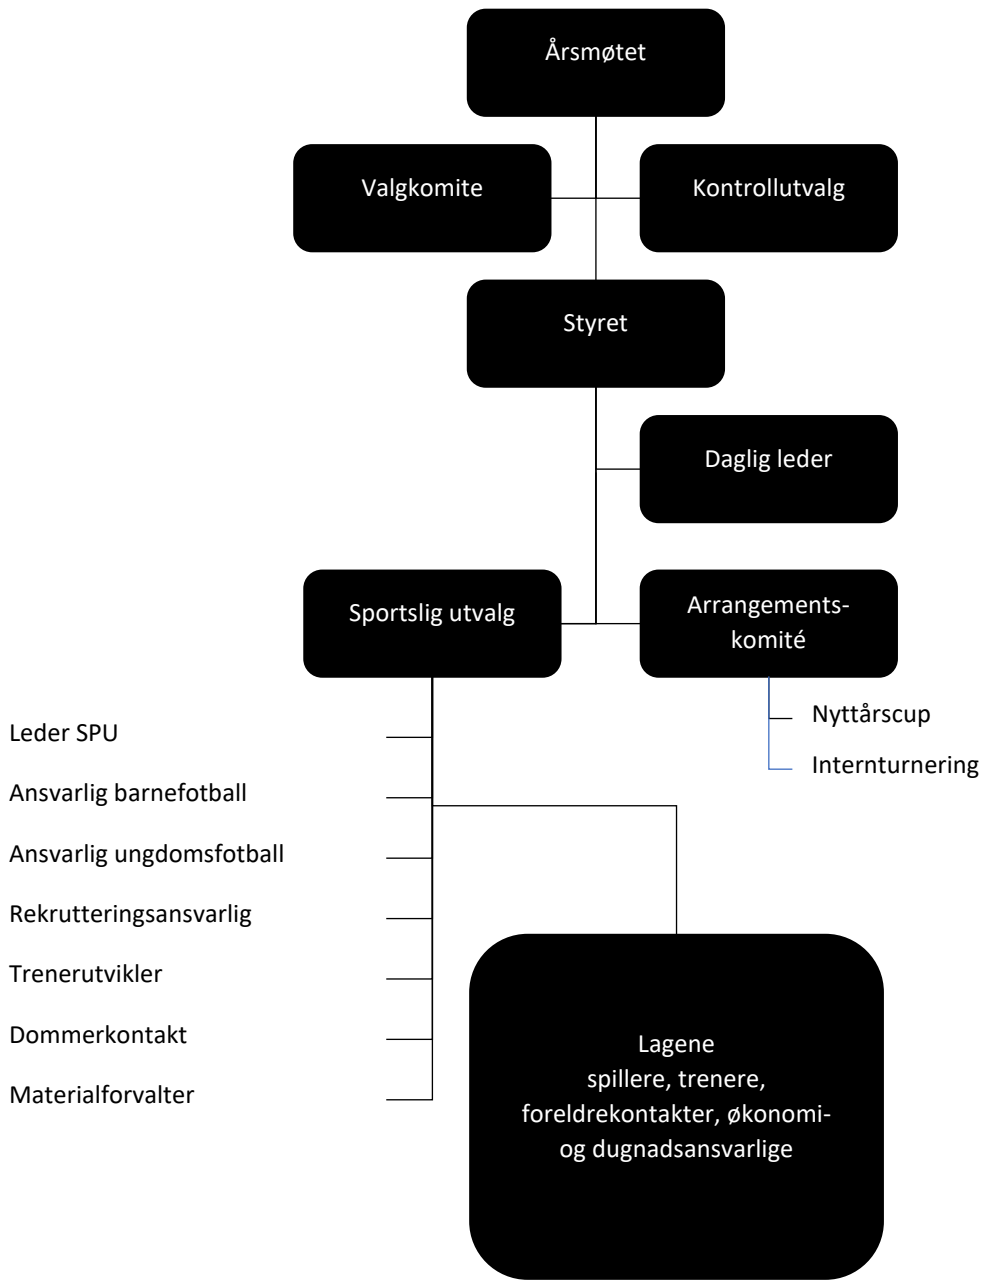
Årsmøtet

Valgkomite

Kontrollutvalg

Styret

Daglig leder

Sportslig utvalg

Arrangements-komité

Nyttårscup

Internturnering

Leder SPU

Ansvarlig barnefotball

Ansvarlig ungdomsfotball

Rekrutteringsansvarlig

Trenerutvikler

Dommerkontakt

Materialforvalter

Lagene
spillere, trenere, foreldrekontakter, økonomi- og dugnadsansvarlige